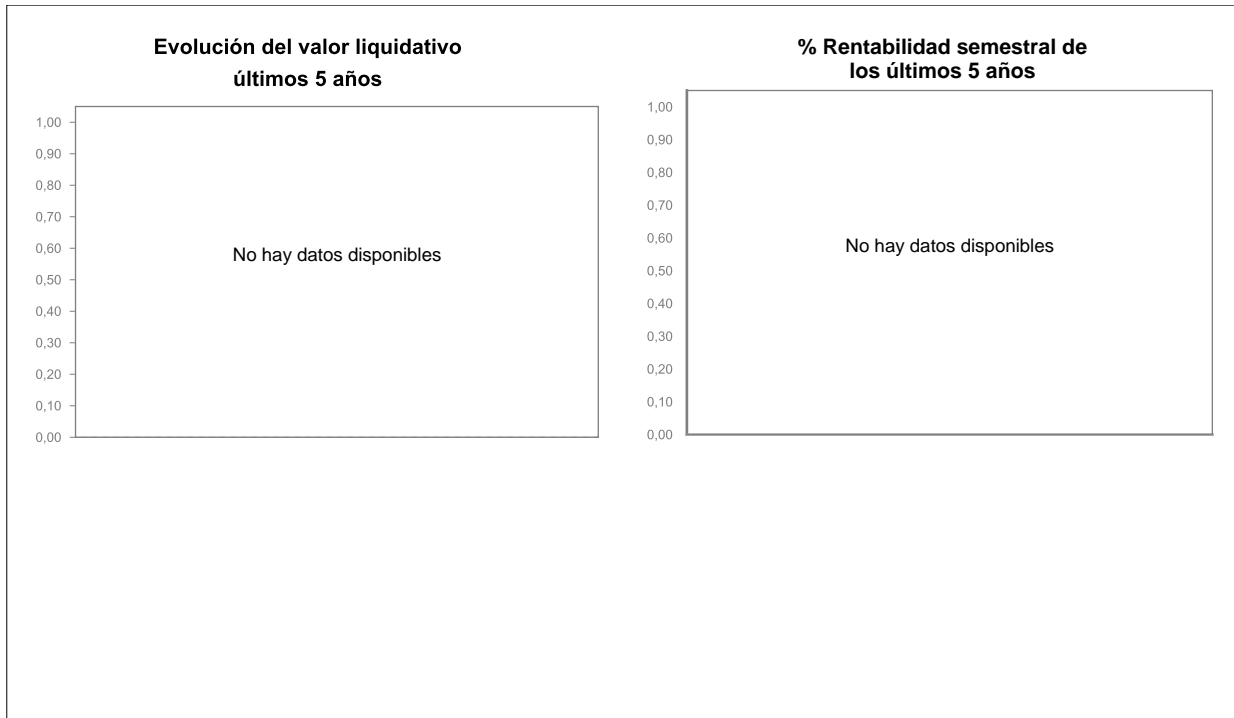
Evolución del valor liquidativo
últimos 5 años

1,00
0,90
0,80
0,70
0,60
0,50
0,40
0,30
0,20
0,10
0,00

No hay datos disponibles

% Rentabilidad semestral de
los últimos 5 años

1,00
0,90
0,80
0,70
0,60
0,50
0,40
0,30
0,20
0,10
0,00

No hay datos disponibles